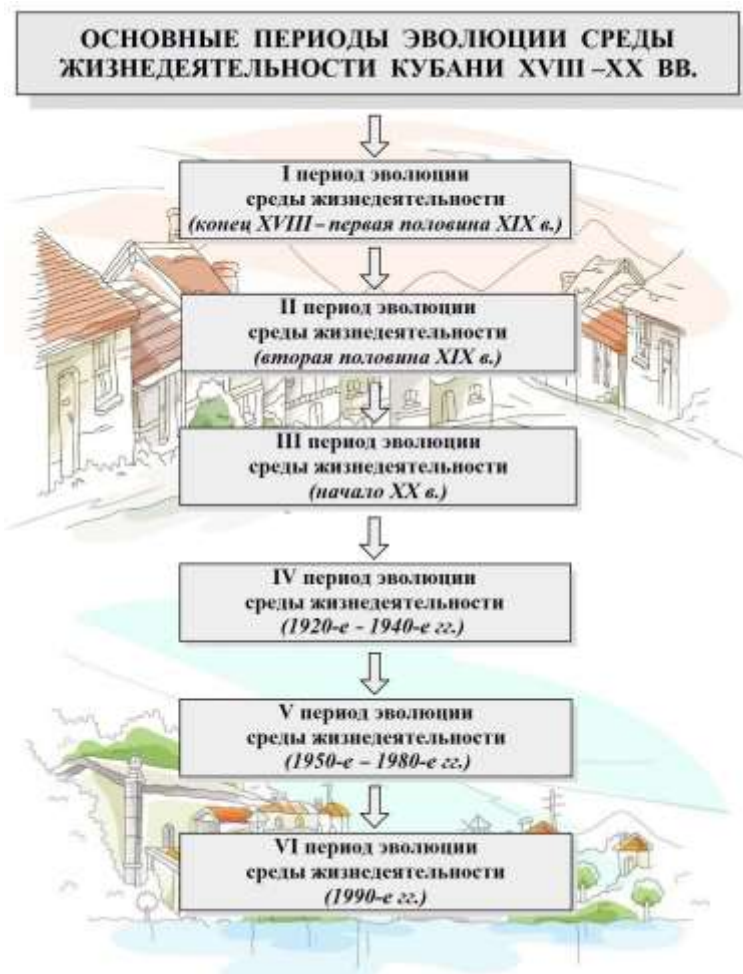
ОСНОВНЫЕ ПЕРИОДЫ ЭВОЛЮЦИИ СРЕДЫ ЖИЗНЕДЕЯТЕЛЬНОСТИ КУБАНИ XVIII –XX ВВ.

I период эволюции среды жизнедеятельности (конец XVIII – первая половина XIX в.)

II период эволюции среды жизнедеятельности (вторая половина XIX в.)

III период эволюции среды жизнедеятельности (начало XX в.)

IV период эволюции среды жизнедеятельности (1920-е - 1940-е гг.)

V период эволюции среды жизнедеятельности (1950-е – 1980-е гг.)

VI период эволюции среды жизнедеятельности (1990-е гг.)